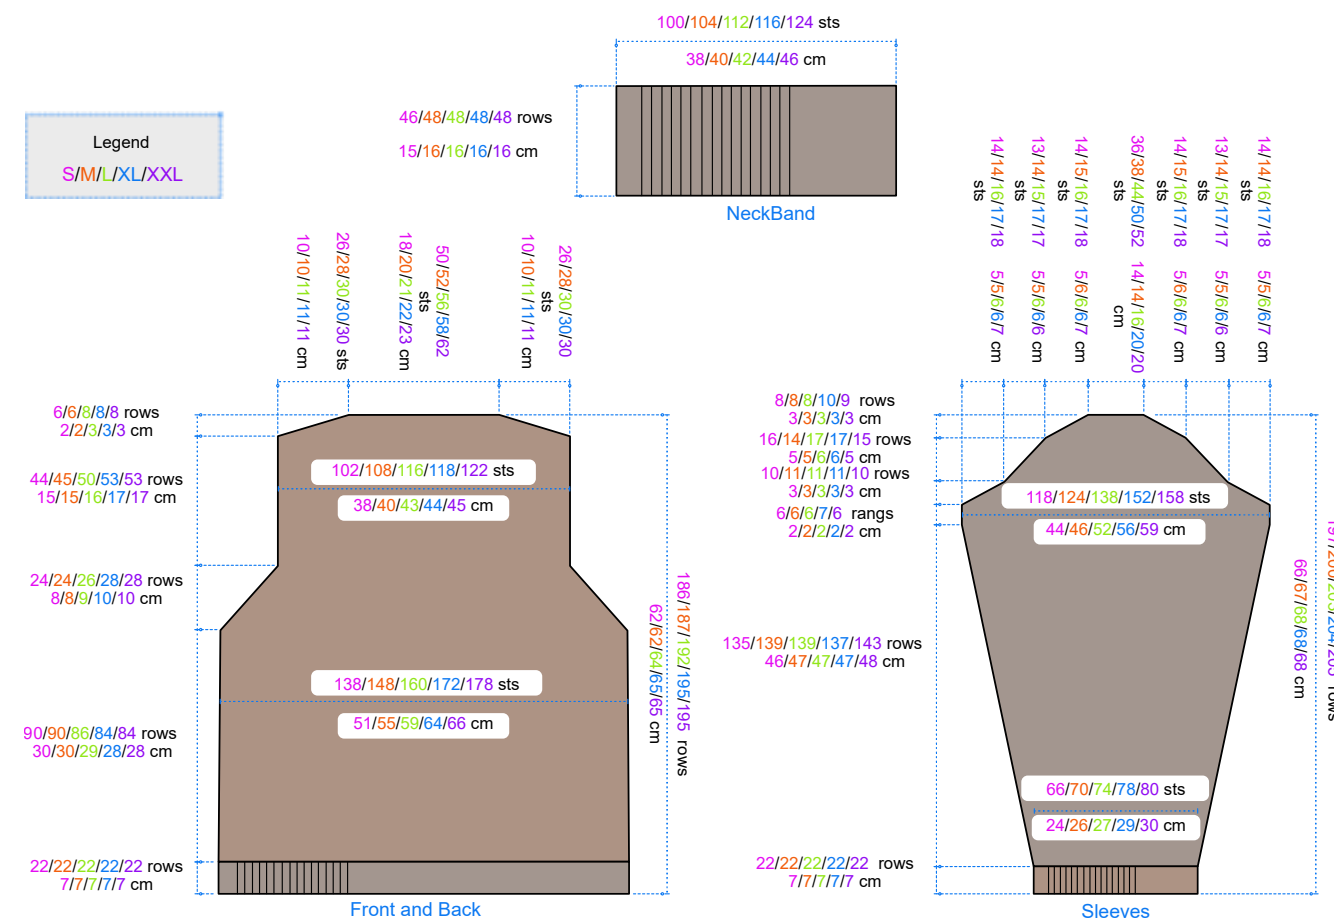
100/104/112/116/124 sts
38/40/42/44/46 cm
46/48/48/48/48 rows
15/16/16/16/16 cm
NeckBand

Legend
S/M/L/XL/XXL

10/10/11/11/11 cm
26/28/30/30/30 sts
18/20/21/22/23 cm
50/52/56/58/62 sts
10/10/11/11/11 cm
26/28/30/30/30 sts

6/6/8/8/8 rows
2/2/3/3/3 cm
44/45/50/53/53 rows
15/15/16/17/17 cm
102/108/116/118/122 sts
38/40/43/44/45 cm
24/24/26/28/28 rows
8/8/9/10/10 cm
138/148/160/172/178 sts
51/55/59/64/66 cm
90/90/86/84/84 rows
30/30/29/28/28 cm
62/62/64/65/65 cm
186/187/192/195/195 rows
22/22/22/22/22 rows
7/7/7/7/7 cm
Front and Back

14/14/16/17/18 sts
13/14/15/17/17 sts
14/15/16/17/18 sts
36/38/44/50/52 sts
14/15/16/17/18 sts
13/14/15/17/17 sts
14/14/16/17/18 sts
5/5/6/6/7 cm
5/5/6/6/6 cm
5/6/6/6/7 cm
14/14/16/20/20 cm
5/6/6/6/7 cm
5/5/6/6/6 cm
5/5/6/6/7 cm

8/8/8/10/9 rows
3/3/3/3/3 cm
16/14/17/17/15 rows
5/5/6/6/5 cm
10/11/11/11/10 rows
3/3/3/3/3 cm
6/6/6/7/6 rangs
2/2/2/2/2 cm
118/124/138/152/158 sts
44/46/52/56/59 cm
135/139/139/137/143 rows
46/47/47/47/48 cm
66/67/68/68/68 cm
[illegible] rows
66/70/74/78/80 sts
24/26/27/29/30 cm
22/22/22/22/22 rows
7/7/7/7/7 cm
Sleeves